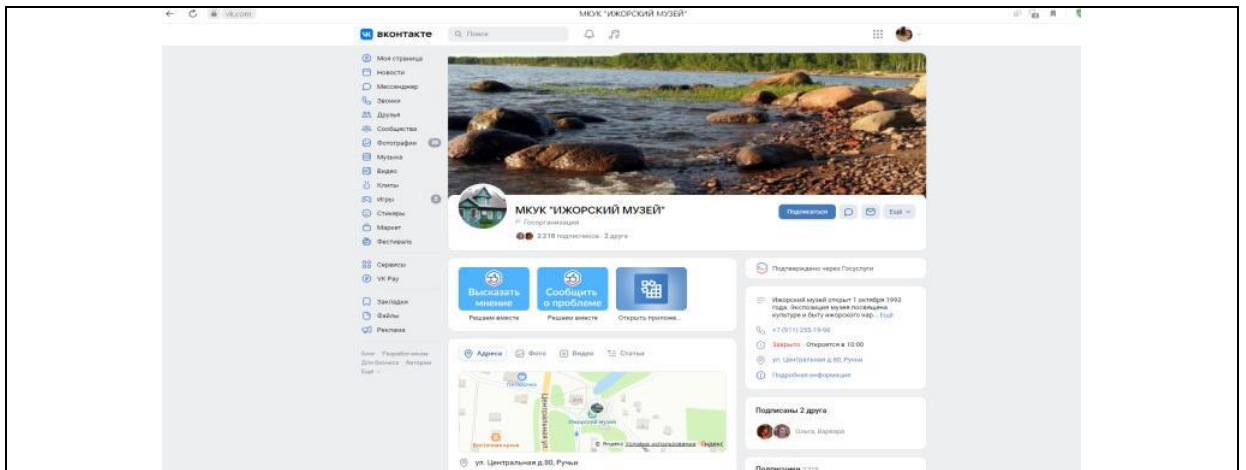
vk.com

МКУК "ИЖОРСКИЙ МУЗЕЙ"

ВКОНТАКТЕ

Поиск

Моя страница
Новости
Мессенджер
Звонки
Друзья
Сообщества
Фотографии
Музыка
Видео
Клипы
Игры
Стикеры
Маркет
Фестивали

Сервисы
VK Pay

Закладки
Файлы
Реклама

Блог Разработчикам Для бизнеса Авторам Ещё

МКУК "ИЖОРСКИЙ МУЗЕЙ"
Госорганизация
2 218 подписчиков · 2 друга

Подписаться
Ещё

Высказать мнение
Решаем вместе

Сообщить о проблеме
Решаем вместе

Открыть приложе...

Адреса
Фото
Видео
Статьи

Пятёрочка
Центральная ул.
Ижорский музей
Восточная кухня
© Яндекс Условия использования Яндекс

ул. Центральная д.80, Ручьи

Подтверждено через Госуслуги

Ижорский музей открыт 1 октября 1993 года. Экспозиция музея посвящена культуре и быту ижорского нар... Ещё

+7 (911) 255-19-98

Закрыто · Откроется в 10:00

ул. Центральная д.80, Ручьи

Подробная информация

Подписаны 2 друга

Ольга, Варвара

Подписчики 2 218